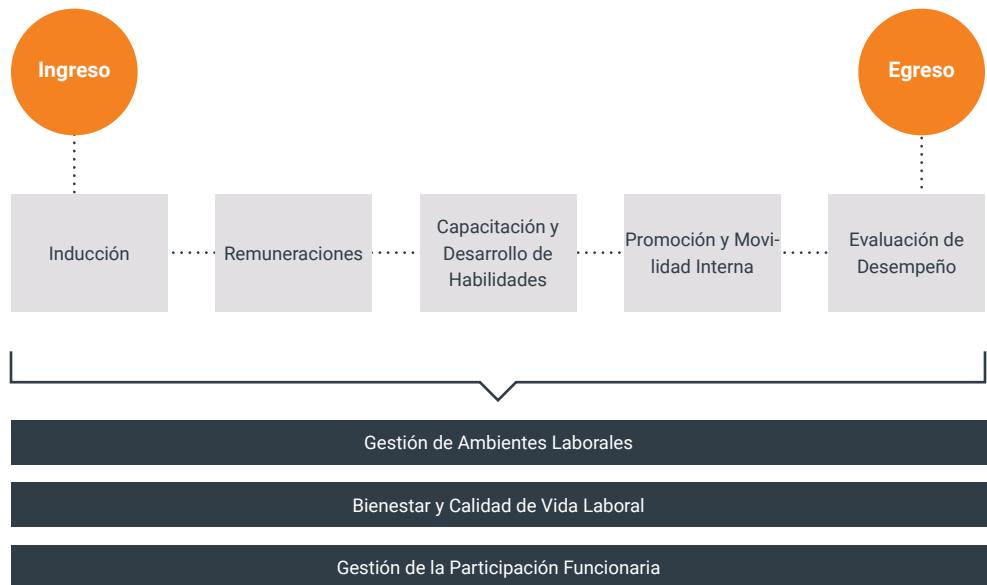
Ingreso

Egreso

Inducción

Remuneraciones

Capacitación y Desarrollo de Habilidades

Promoción y Movilidad Interna

Evaluación de Desempeño

Gestión de Ambientes Laborales

Bienestar y Calidad de Vida Laboral

Gestión de la Participación Funcionaria